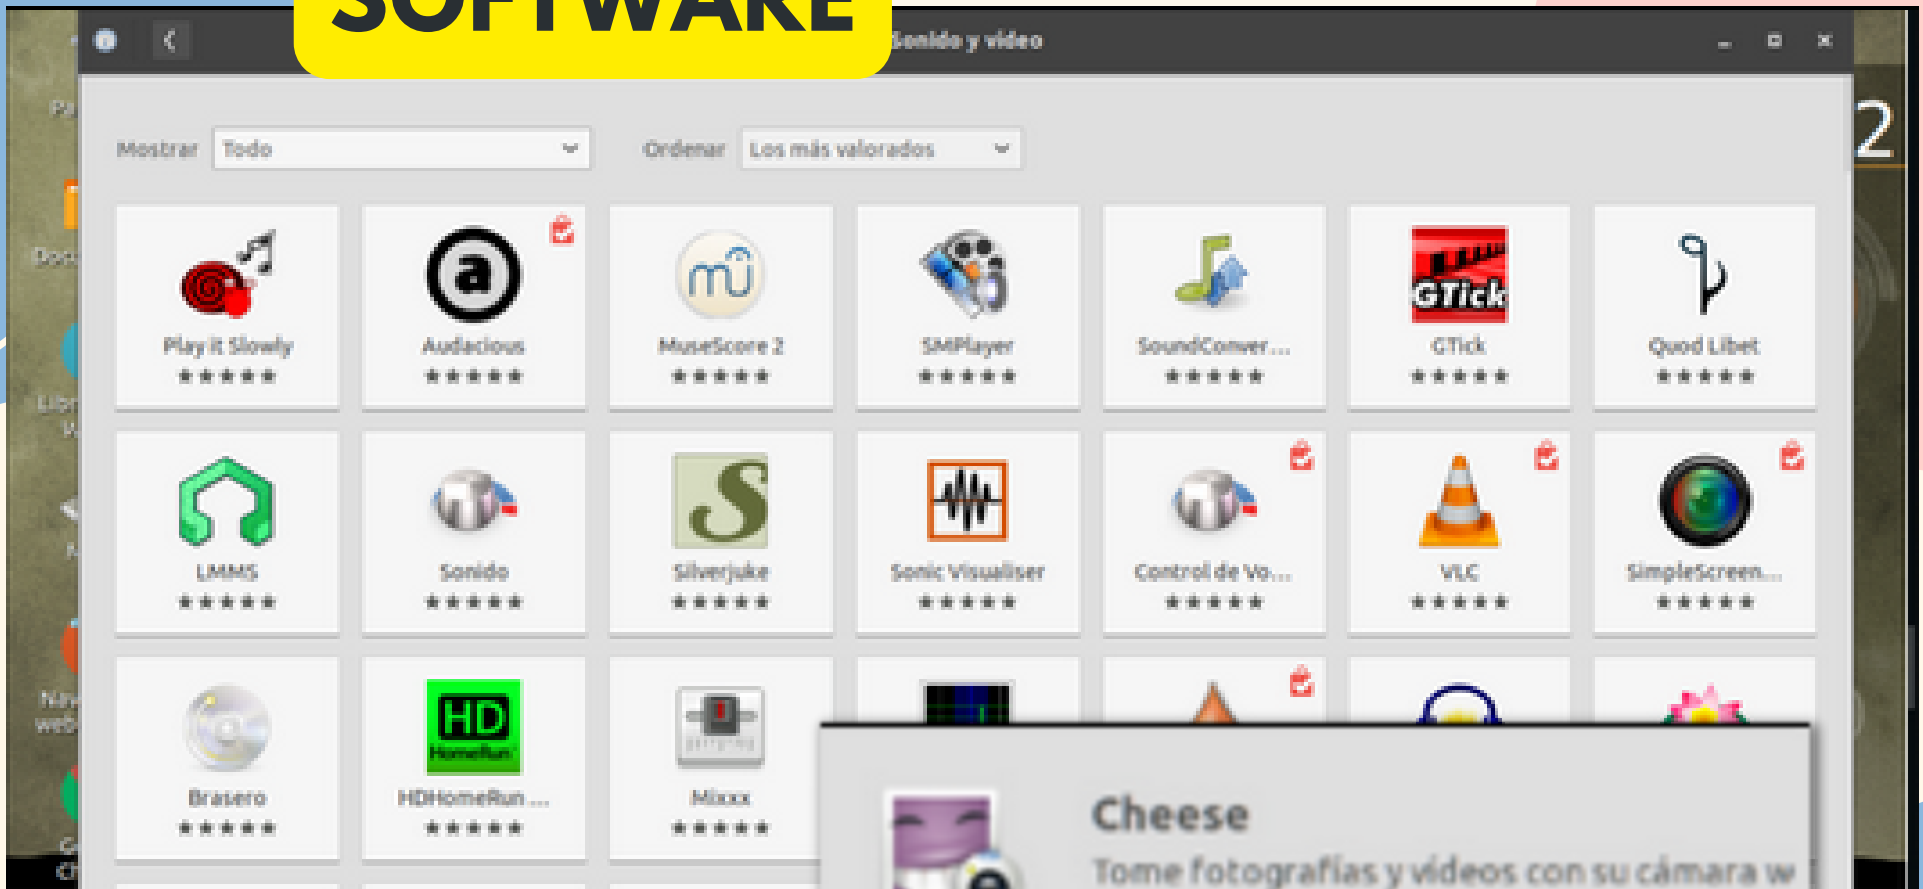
SOFTWARE

Sonido y vídeo

Mostrar Todo

Ordenar Los más valorados

Play it Slowly
★★★★★

Audacious
★★★★★

MuseScore 2
★★★★★

SMPlayer
★★★★★

SoundConver...
★★★★★

GTick
★★★★★

Quod Libet
★★★★★

LMMS
★★★★★

Sonido
★★★★★

Silverjuke
★★★★★

Sonic Visualiser
★★★★★

Control de Vo...
★★★★★

VLC
★★★★★

SimpleScreen...
★★★★★

Brasero
★★★★★

HDHomeRun ...
★★★★★

Mixxx
★★★★★

Cheese

Tome fotografías y vídeos con su cámara w